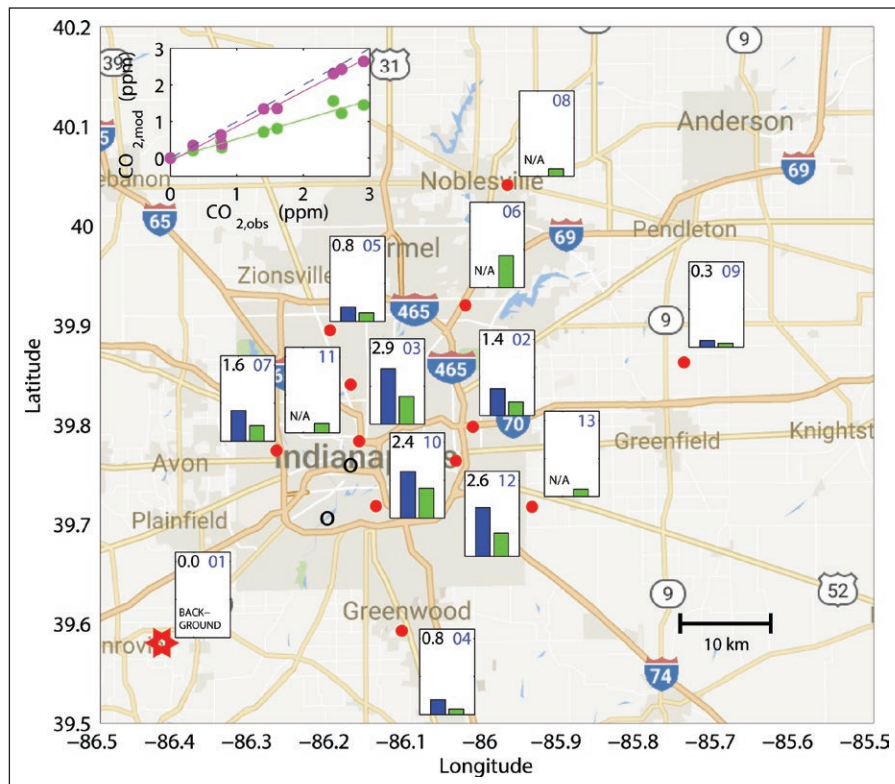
40.2
40.1
40
39.9
39.8
39.7
39.6
39.5
Latitude
-86.5 -86.4 -86.3 -86.2 -86.1 -86 -85.9 -85.8 -85.7 -85.6 -85.5
Longitude

3
2
1
0
$CO_{2,mod}$ (ppm)
0 1 2 3
$CO_{2,obs}$ (ppm)

39
31
9
65
Lebanon
Anderson
69
Noblesville
69
Pendleton
Carmel
Zionsville
465
9
465
70
Greenfield
Knightst
Avon
Indianapolis
Plainfield
Greenwood
9
52
74
Monrovia
10 km

08
N/A

06
N/A

0.8 05

0.3 09

1.6 07

11
N/A

2.9 03

1.4 02

13
N/A

2.4 10

2.6 12

0.0 01
BACK-GROUND

0.8 04

O
O